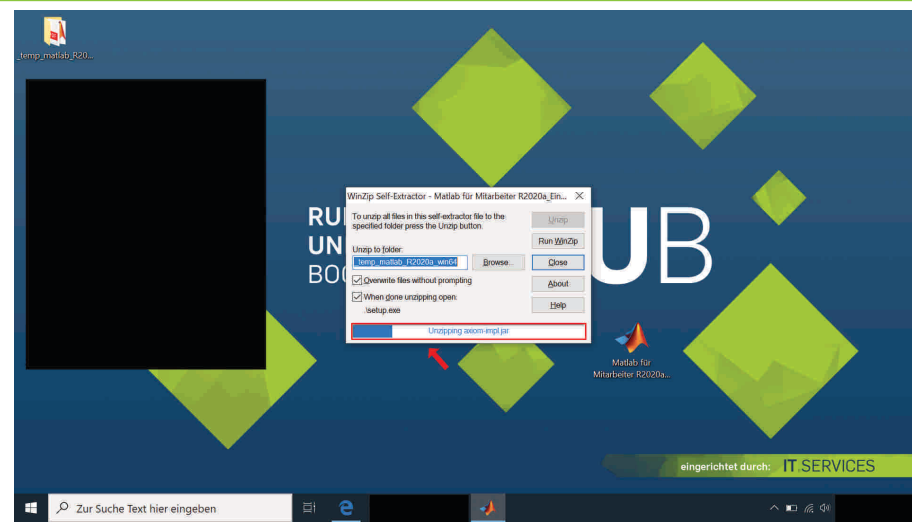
_temp_matlab_R20...

RU
UN
BOC

UB

WinZip Self-Extractor - Matlab für Mitarbeiter R2020a_Ein... ✕

To unzip all files in this self-extractor file to the specified folder press the Unzip button.

Unzip

Run WinZip

Unzip to folder:

_temp_matlab_R2020a_win64

Browse...

Close

Overwrite files without prompting

About

When done unzipping open:

.\setup.exe

Help

Unzipping axiom-impl.jar

Matlab für Mitarbeiter R2020a...

eingerichtet durch: IT.SERVICES

Zur Suche Text hier eingeben